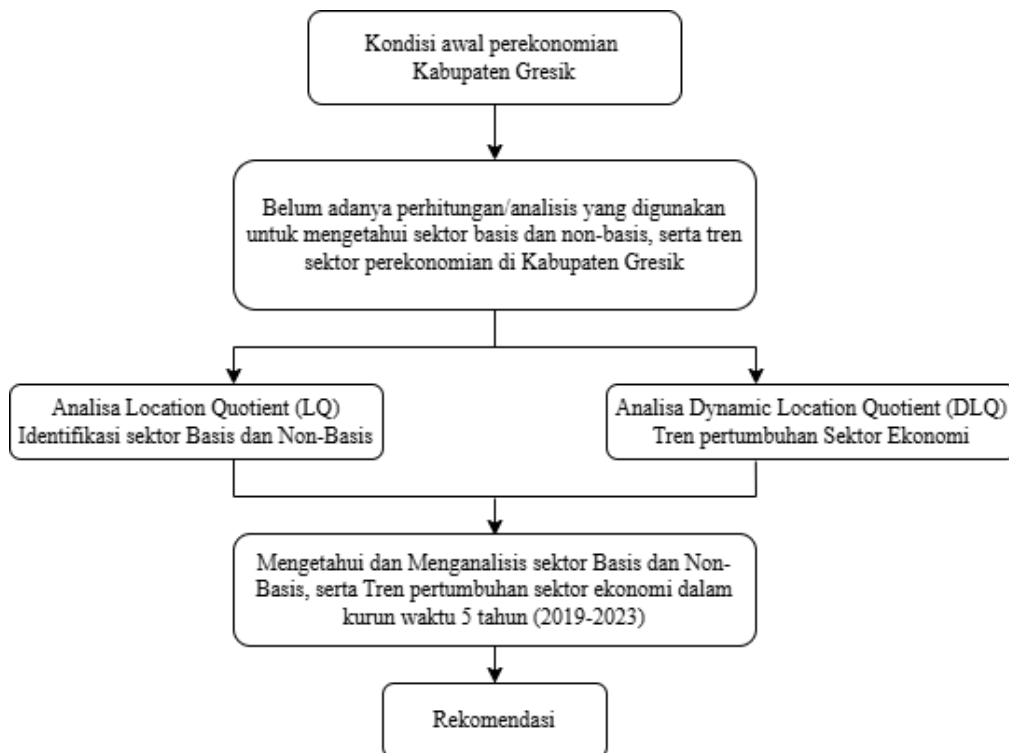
Kondisi awal perekonomian Kabupaten Gresik

Belum adanya perhitungan/analisis yang digunakan untuk mengetahui sektor basis dan non-basis, serta tren sektor perekonomian di Kabupaten Gresik

Analisa Location Quotient (LQ) Identifikasi sektor Basis dan Non-Basis

Analisa Dynamic Location Quotient (DLQ) Tren pertumbuhan Sektor Ekonomi

Mengetahui dan Menganalisis sektor Basis dan Non-Basis, serta Tren pertumbuhan sektor ekonomi dalam kurun waktu 5 tahun (2019-2023)

Rekomendasi